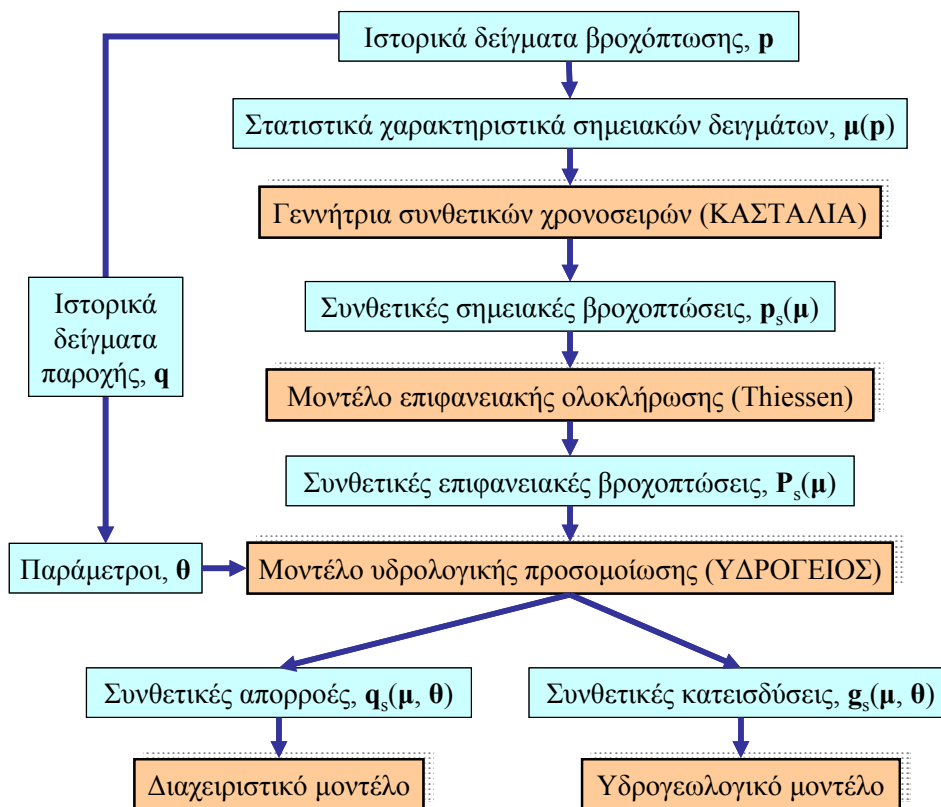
Ιστορικά δείγματα βροχόπτωσης, $\mathbf{p}$

Στατιστικά χαρακτηριστικά σημειακών δειγμάτων, $\boldsymbol{\mu}(\mathbf{p})$

Γεννήτρια συνθετικών χρονοσειρών (ΚΑΣΤΑΛΙΑ)

Ιστορικά δείγματα παροχής, $\mathbf{q}$

Συνθετικές σημειακές βροχοπτώσεις, $\mathbf{p}_s(\boldsymbol{\mu})$

Μοντέλο επιφανειακής ολοκλήρωσης (Thiessen)

Συνθετικές επιφανειακές βροχοπτώσεις, $\mathbf{P}_s(\boldsymbol{\mu})$

Παράμετροι, $\boldsymbol{\theta}$

Μοντέλο υδρολογικής προσομοίωσης (ΥΔΡΟΓΕΙΟΣ)

Συνθετικές απορροές, $\mathbf{q}_s(\boldsymbol{\mu}, \boldsymbol{\theta})$

Συνθετικές κατεισδύσεις, $\mathbf{g}_s(\boldsymbol{\mu}, \boldsymbol{\theta})$

Διαχειριστικό μοντέλο

Υδρογεωλογικό μοντέλο